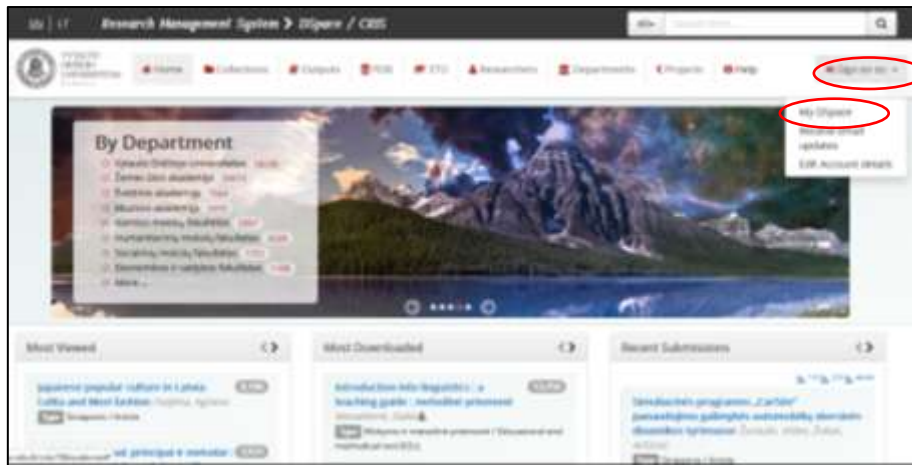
EN | LT Research Management System > DSpace / CRIS

Home Collections Outputs RDB ETD Researchers Departments Projects Help Sign on to:

My DSpace
Receive email updates
Edit Account details

By Department
Vytauto Didžiojo universitetas
Žemės ūkio akademija
Švietimo akademija
Muzikos akademija
Istorijos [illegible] fakultetas
Humanitarinių mokslų fakultetas
Socialinių mokslų fakultetas
Ekonomikos ir vadybos fakultetas
More...

Most Viewed
Japanese popular culture in Latvia: Lolita and Mori fashion
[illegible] principai ir metodai

Most Downloaded
Introduction into linguistics : a teaching guide : mokslinė priemonė

Recent Submissions
Simuliacinės programos „Carlsim" panaudojimo galimybės autistiškų sleroinių tinklų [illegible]